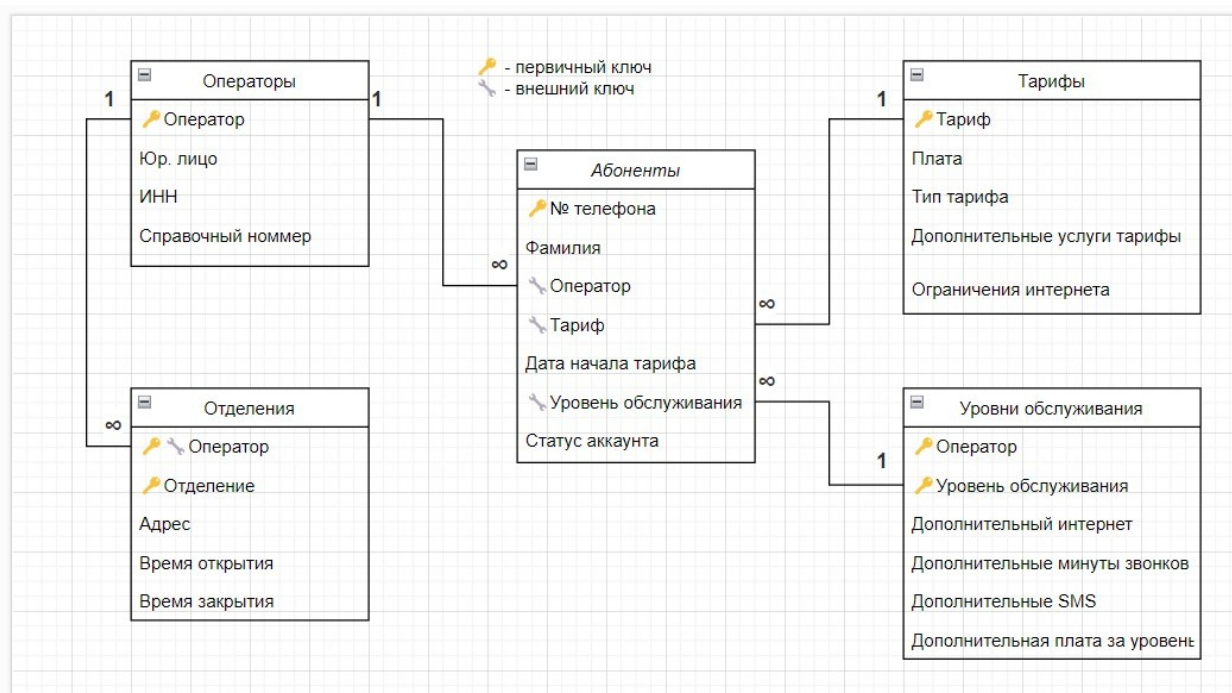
- первичный ключ
- внешний ключ

Операторы
Оператор
Юр. лицо
ИНН
Справочный номмер

1
1

Абоненты
№ телефона
Фамилия
Оператор
Тариф
Дата начала тарифа
Уровень обслуживания
Статус аккаунта

∞
∞
∞

Тарифы
Тариф
Плата
Тип тарифа
Дополнительные услуги тарифы
Ограничения интернета

1

Отделения
Оператор
Отделение
Адрес
Время открытия
Время закрытия

∞

Уровни обслуживания
Оператор
Уровень обслуживания
Дополнительный интернет
Дополнительные минуты звонков
Дополнительные SMS
Дополнительная плата за уровень

1